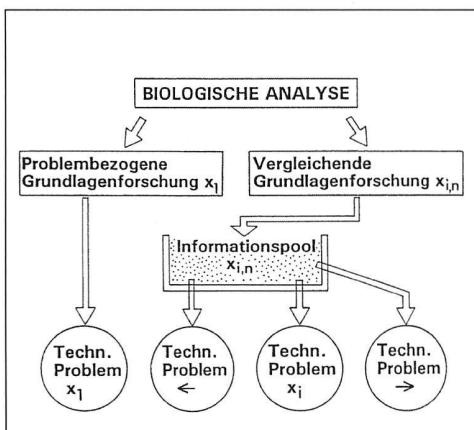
BIOLOGISCHE ANALYSE

Problembezogene Grundlagenforschung $x_1$

Vergleichende Grundlagenforschung $x_{i,n}$

Informationspool $x_{i,n}$

Techn. Problem $x_1$

Techn. Problem ←

Techn. Problem $x_i$

Techn. Problem →